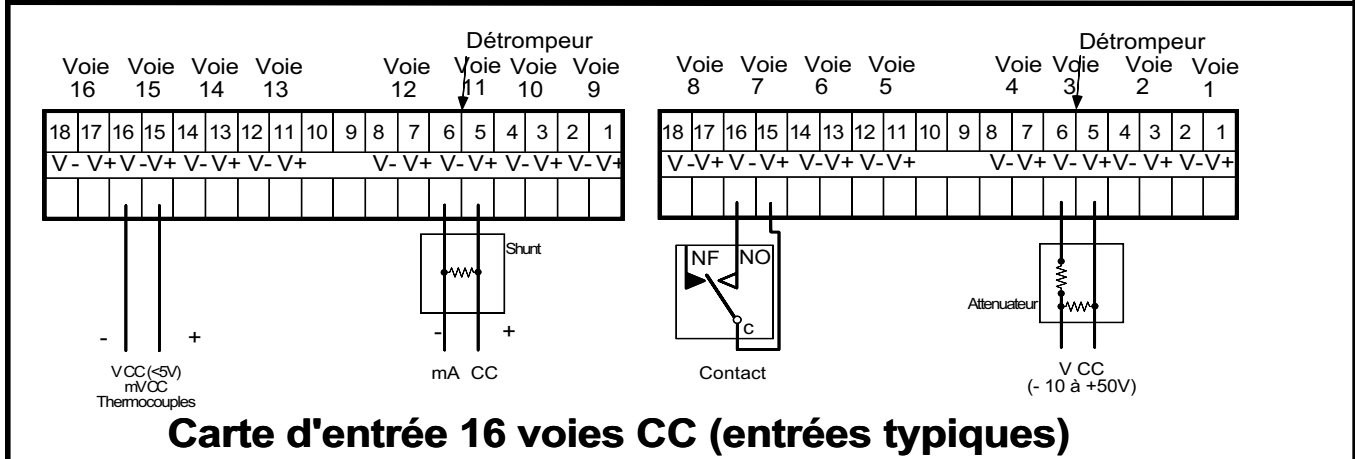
Détrompeur

Voie 16 Voie 15 Voie 14 Voie 13 Voie 12 Voie 11 Voie 10 Voie 9

| 18 | 17 | 16 | 15 | 14 | 13 | 12 | 11 | 10 | 9 | 8 | 7 | 6 | 5 | 4 | 3 | 2 | 1 |
|---|---|---|---|---|---|---|---|---|---|---|---|---|---|---|---|---|---|

V- V+ V- V+ V- V+ V- V+ V- V+ V- V+ V- V+ V- V+

Shunt

- +

- +

V CC (<5V)
mV CC
Thermocouples

mA CC

Détrompeur

Voie 8 Voie 7 Voie 6 Voie 5 Voie 4 Voie 3 Voie 2 Voie 1

| 18 | 17 | 16 | 15 | 14 | 13 | 12 | 11 | 10 | 9 | 8 | 7 | 6 | 5 | 4 | 3 | 2 | 1 |
|---|---|---|---|---|---|---|---|---|---|---|---|---|---|---|---|---|---|

V- V+ V- V+ V- V+ V- V+ V- V+ V- V+ V- V+ V- V+

NF NO

c

Contact

Attenuateur

V CC
(- 10 à +50V)

Carte d'entrée 16 voies CC (entrées typiques)